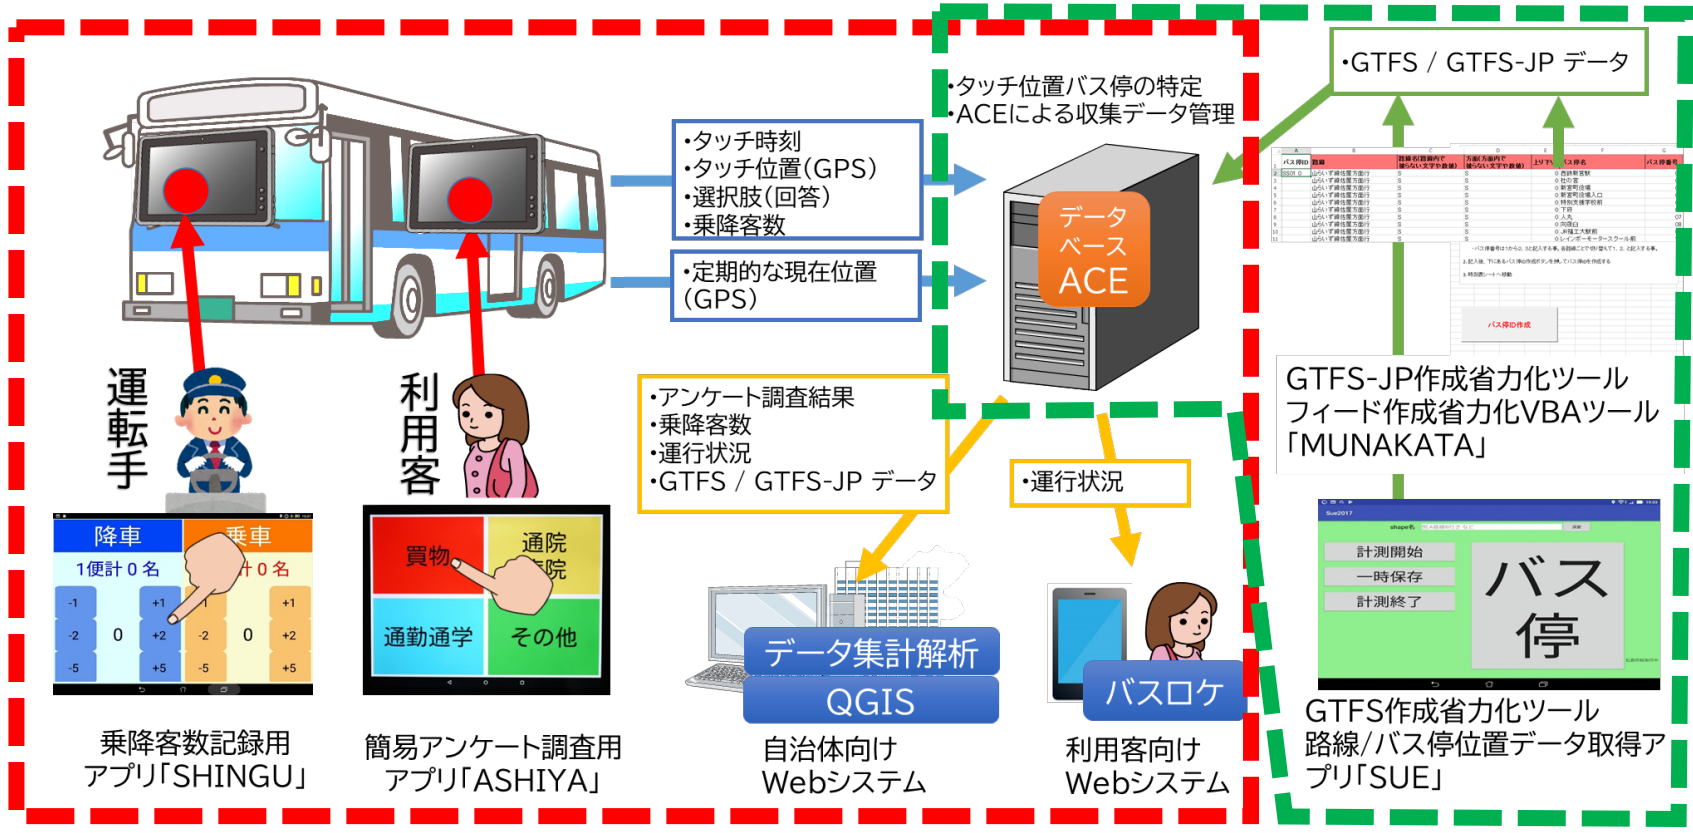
•タッチ位置バス停の特定
•ACEによる収集データ管理

•GTFS / GTFS-JP データ

•タッチ時刻
•タッチ位置(GPS)
•選択肢(回答)
•乗降客数

•定期的な現在位置(GPS)

データベース
ACE

バス停ID作成

GTFS-JP作成省力化ツール
フィード作成省力化VBAツール
「MUNAKATA」

運転手

利用客

降車 | 乗車
1便計 0 名 | 計 0 名
-1 +1 -1 +1
-2 0 +2 -2 0 +2
-5 +5 -5 +5

買物 | 通院
通勤通学 | その他

•アンケート調査結果
•乗降客数
•運行状況
•GTFS / GTFS-JP データ

•運行状況

データ集計解析
QGIS

バスロケ

計測開始
一時保存
計測終了
バス停

乗降客数記録用アプリ「SHINGU」

簡易アンケート調査用アプリ「ASHIYA」

自治体向けWebシステム

利用客向けWebシステム

GTFS作成省力化ツール
路線/バス停位置データ取得アプリ「SUE」